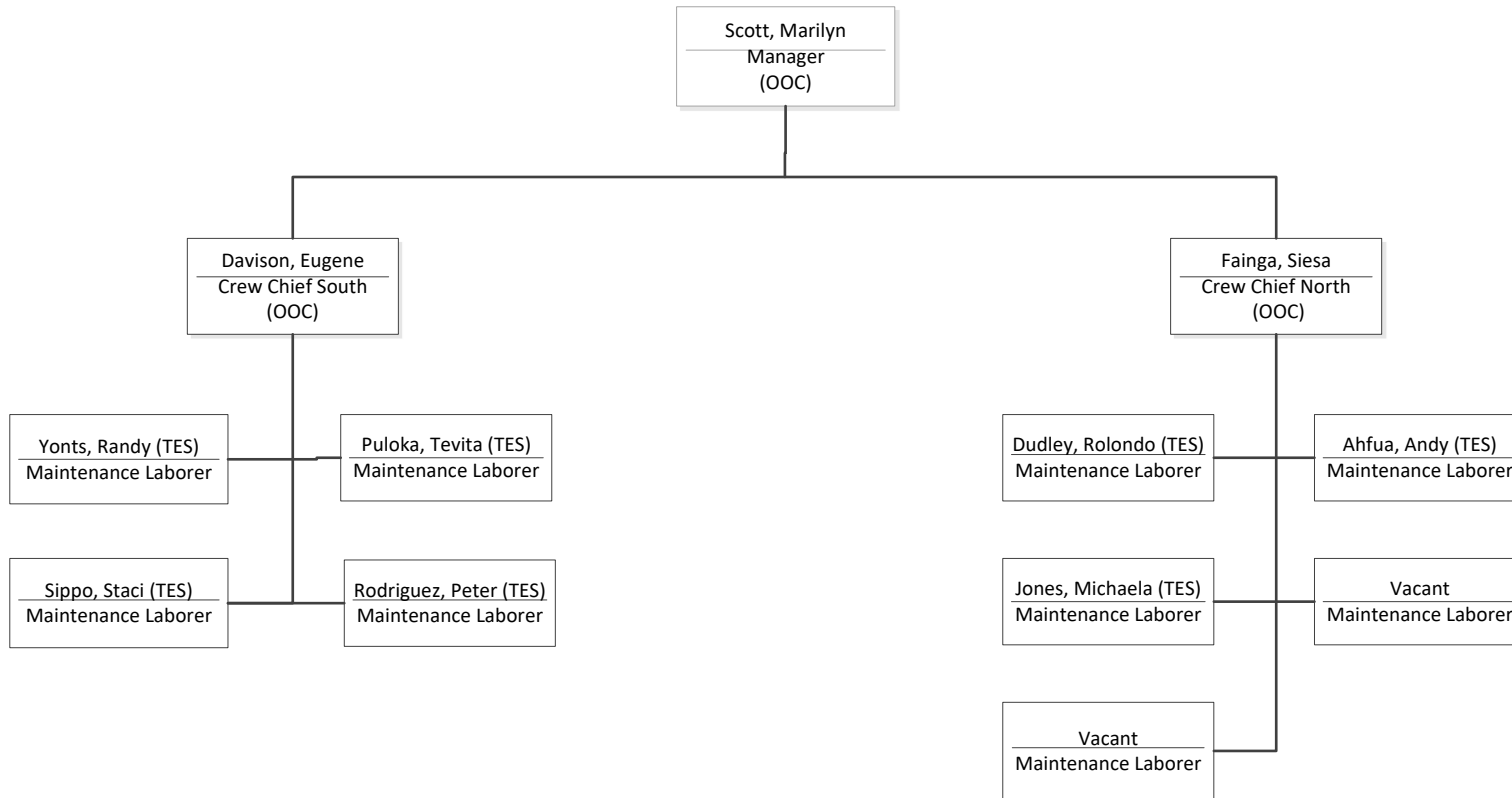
Scott, Marilyn
Manager
(OOC)

Davison, Eugene
Crew Chief South
(OOC)

Yonts, Randy (TES)
Maintenance Laborer

Puloka, Tevita (TES)
Maintenance Laborer

Sippo, Staci (TES)
Maintenance Laborer

Rodriguez, Peter (TES)
Maintenance Laborer

Fainga, Siesa
Crew Chief North
(OOC)

Dudley, Rolondo (TES)
Maintenance Laborer

Ahfua, Andy (TES)
Maintenance Laborer

Jones, Michaela (TES)
Maintenance Laborer

Vacant
Maintenance Laborer

Vacant
Maintenance Laborer